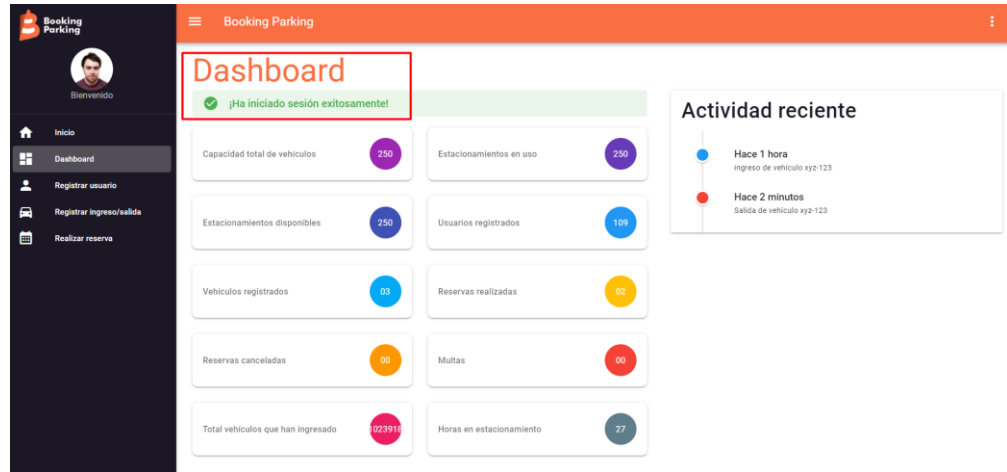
Booking Parking

Bienvenido

Inicio
Dashboard
Registrar usuario
Registrar ingreso/salida
Realizar reserva

Booking Parking

Dashboard

¡Ha iniciado sesión exitosamente!

Capacidad total de vehículos 250
Estacionamientos en uso 250
Estacionamientos disponibles 250
Usuarios registrados 109
Vehículos registrados 03
Reservas realizadas 02
Reservas canceladas 00
Multas 00
Total vehículos que han ingresado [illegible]023918
Horas en estacionamiento 27

Actividad reciente

Hace 1 hora
Ingreso de vehículo xyz-123

Hace 2 minutos
Salida de vehículo xyz-123